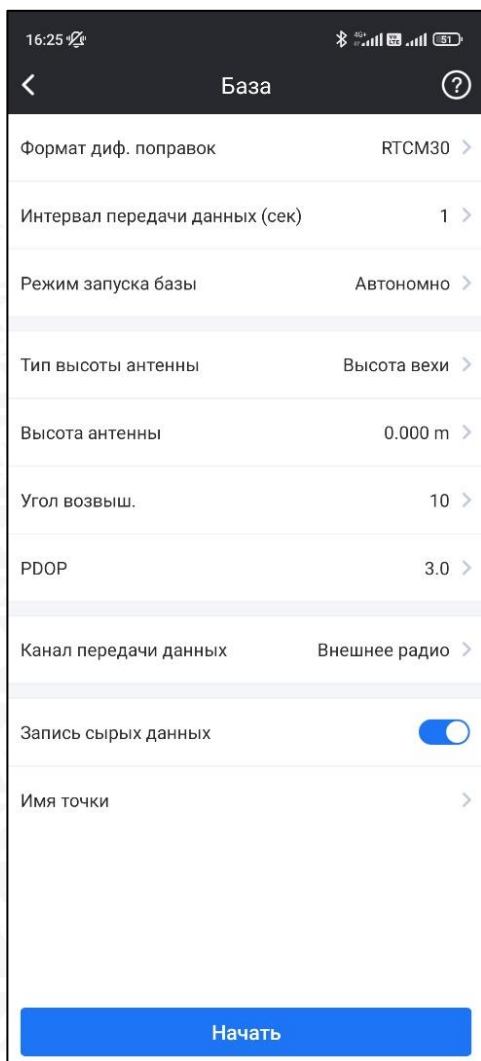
16:25

51

База

Формат диф. поправок RTCM30

Интервал передачи данных (сек) 1

Режим запуска базы Автономно

Тип высоты антенны Высота вехи

Высота антенны 0.000 m

Угол возвыш. 10

PDOP 3.0

Канал передачи данных Внешнее радио

Запись сырых данных

Имя точки

Начать